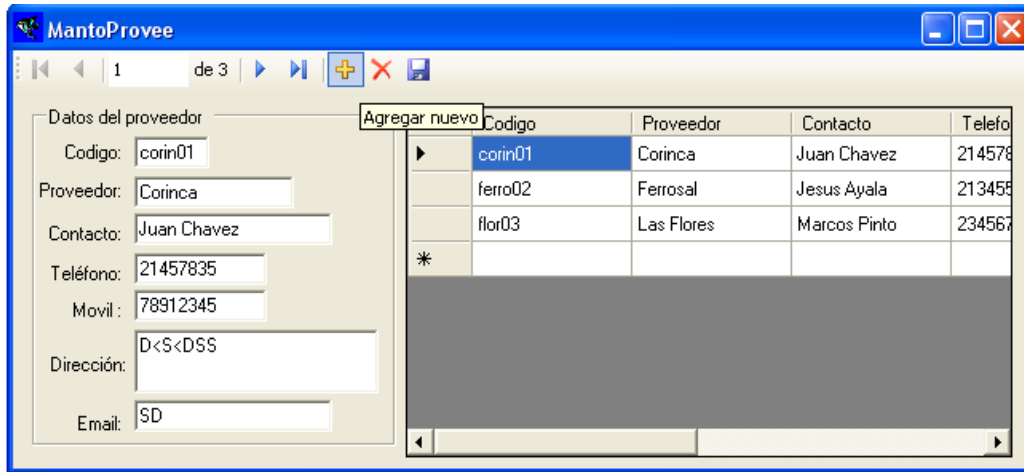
MantoProvee

1 de 3

Datos del proveedor

Codigo: corin01

Proveedor: Corinca

Contacto: Juan Chavez

Teléfono: 21457835

Movil : 78912345

Dirección: D<S<DSS

Email: SD

Agregar nuevo

| | Codigo | Proveedor | Contacto | Telefo |
|---|---|---|---|---|
| ▶ | corin01 | Corinca | Juan Chavez | 214578 |
| | ferro02 | Ferrosal | Jesus Ayala | 213455 |
| | flor03 | Las Flores | Marcos Pinto | 234567 |
| * | | | | |